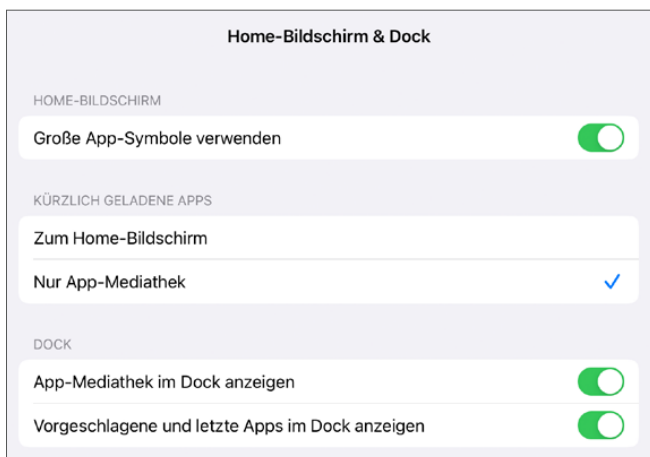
Home-Bildschirm & Dock

HOME-BILDSCHIRM

Große App-Symbole verwenden

KÜRZLICH GELADENE APPS

Zum Home-Bildschirm

Nur App-Mediathek

DOCK

App-Mediathek im Dock anzeigen

Vorgeschlagene und letzte Apps im Dock anzeigen